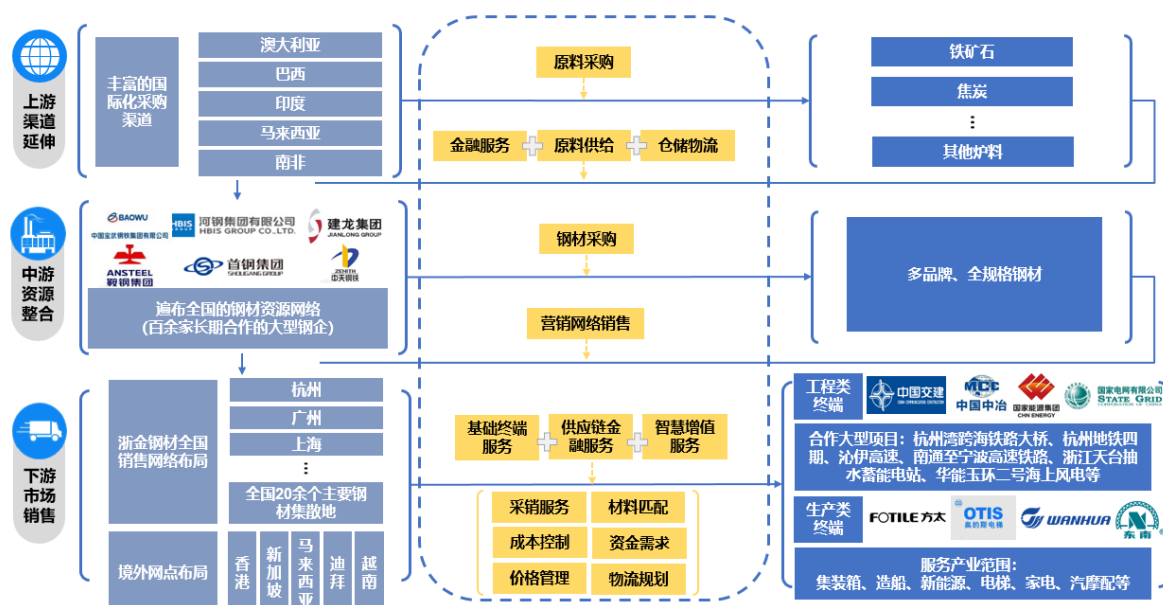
上游渠道延伸

丰富的国际化采购渠道

澳大利亚
巴西
印度
马来西亚
南非

原料采购

金融服务
原料供给
仓储物流

铁矿石
焦炭
⋮
其他炉料

中游资源整合

BAOWU
中国宝武钢铁集团有限公司
HBIS 河钢集团有限公司 HBIS GROUP CO.,LTD.
建龙集团 JIANLONG GROUP
ANSTEEL 鞍钢集团
首钢集团 SHOUGANG GROUP
ZENITH 中天钢铁

遍布全国的钢材资源网络
(百余家长期合作的大型钢企)

钢材采购

营销网络销售

多品牌、全规格钢材

下游市场销售

浙金钢材全国销售网络布局

杭州
广州
上海
⋮
全国20余个主要钢材集散地

境外网点布局

香港
新加坡
马来西亚
迪拜
越南

基础终端服务
供应链金融服务
智慧增值服务

采销服务
材料匹配
成本控制
资金需求
价格管理
物流规划

工程类终端

中国交建
MCC 中国中冶
国家能源集团 CHN ENERGY
国家电网有限公司 STATE GRID

合作大型项目：杭州湾跨海铁路大桥、杭州地铁四期、沁伊高速、南通至宁波高速铁路、浙江天台抽水蓄能电站、华能玉环二号海上风电等

生产类终端

FOTILE方太
OTIS 奥的斯电梯
WANHUA
东南

服务产业范围：
集装箱、造船、新能源、电梯、家电、汽摩配等